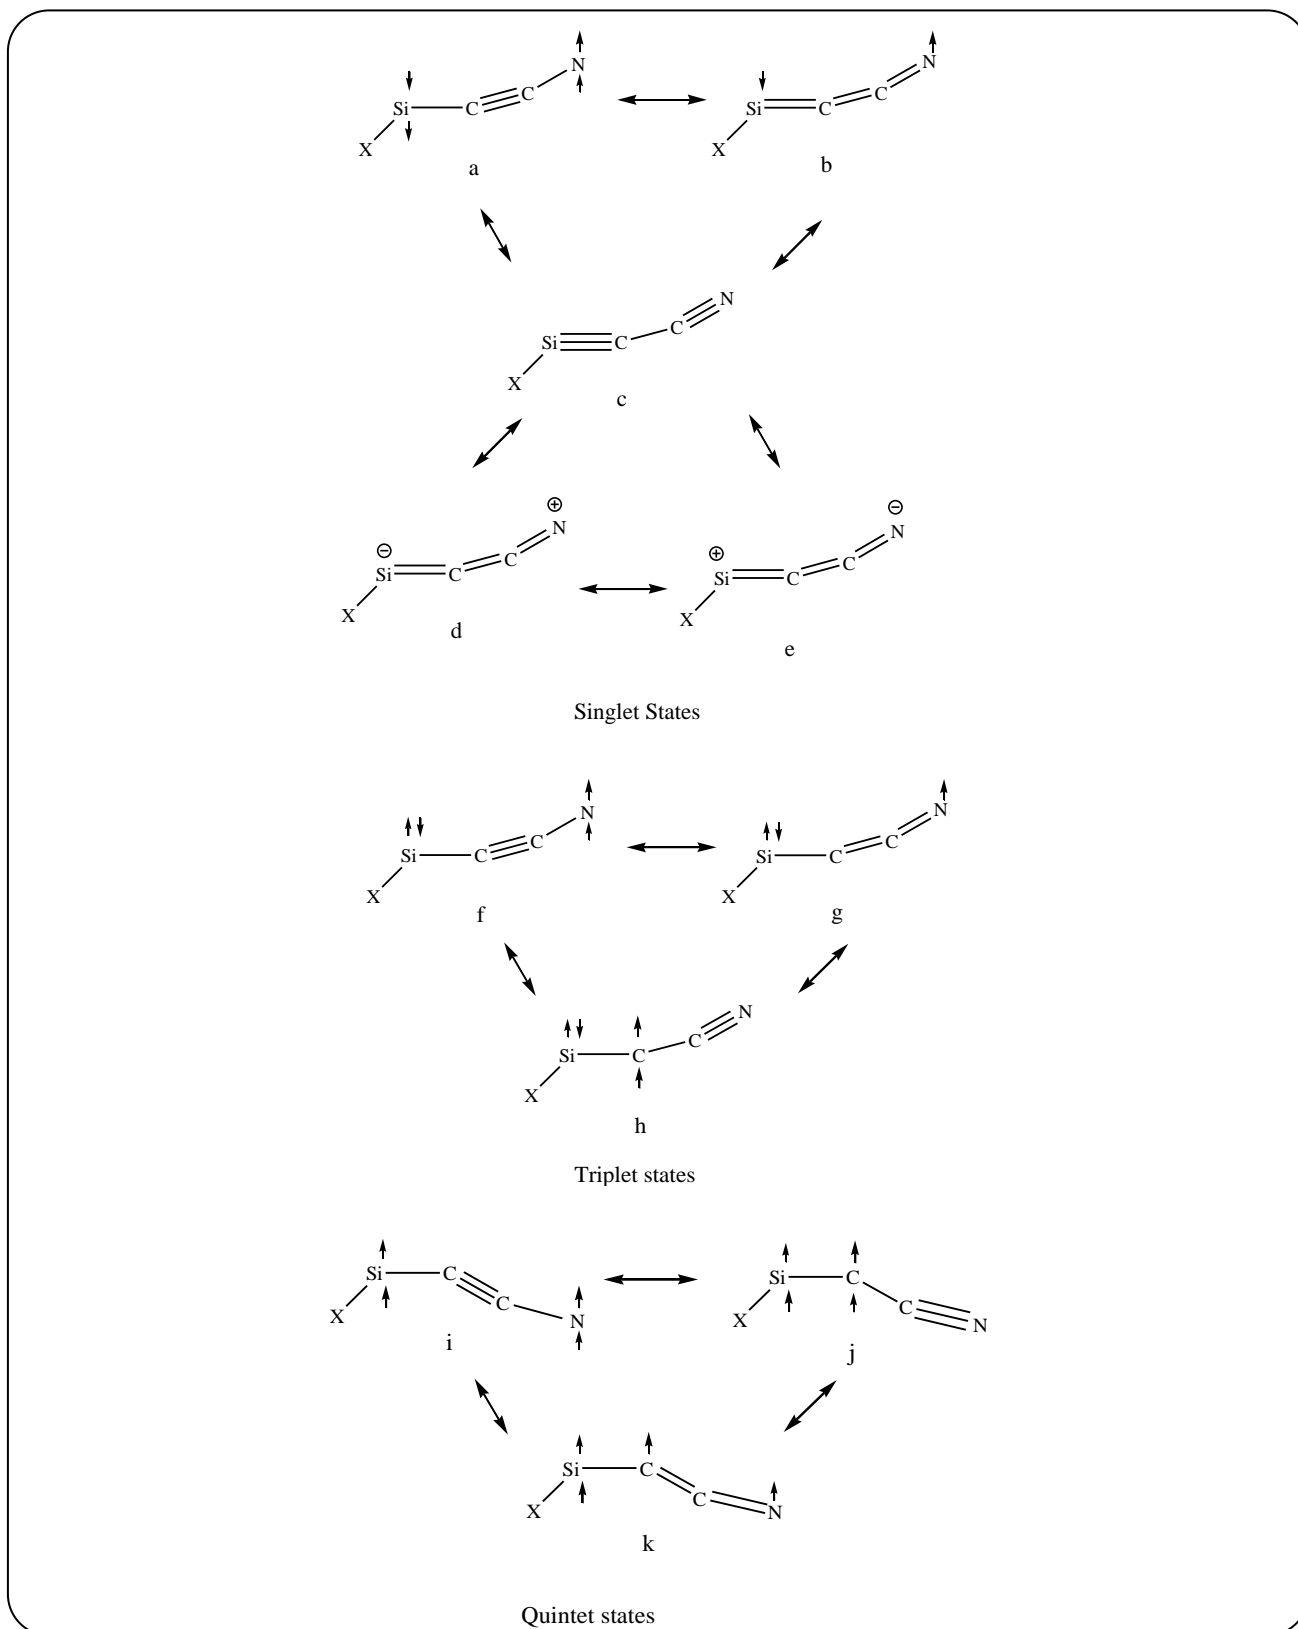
Si C C N
X
a

Si C C N
X
b

Si C C N
X
c

Si C C N
X
d

Si C C N
X
e

Singlet States

Si C C N
X
f

Si C C N
X
g

Si C C N
X
h

Triplet states

Si C C N
X
i

Si C C N
X
j

Si C C N
X
k

Quintet states